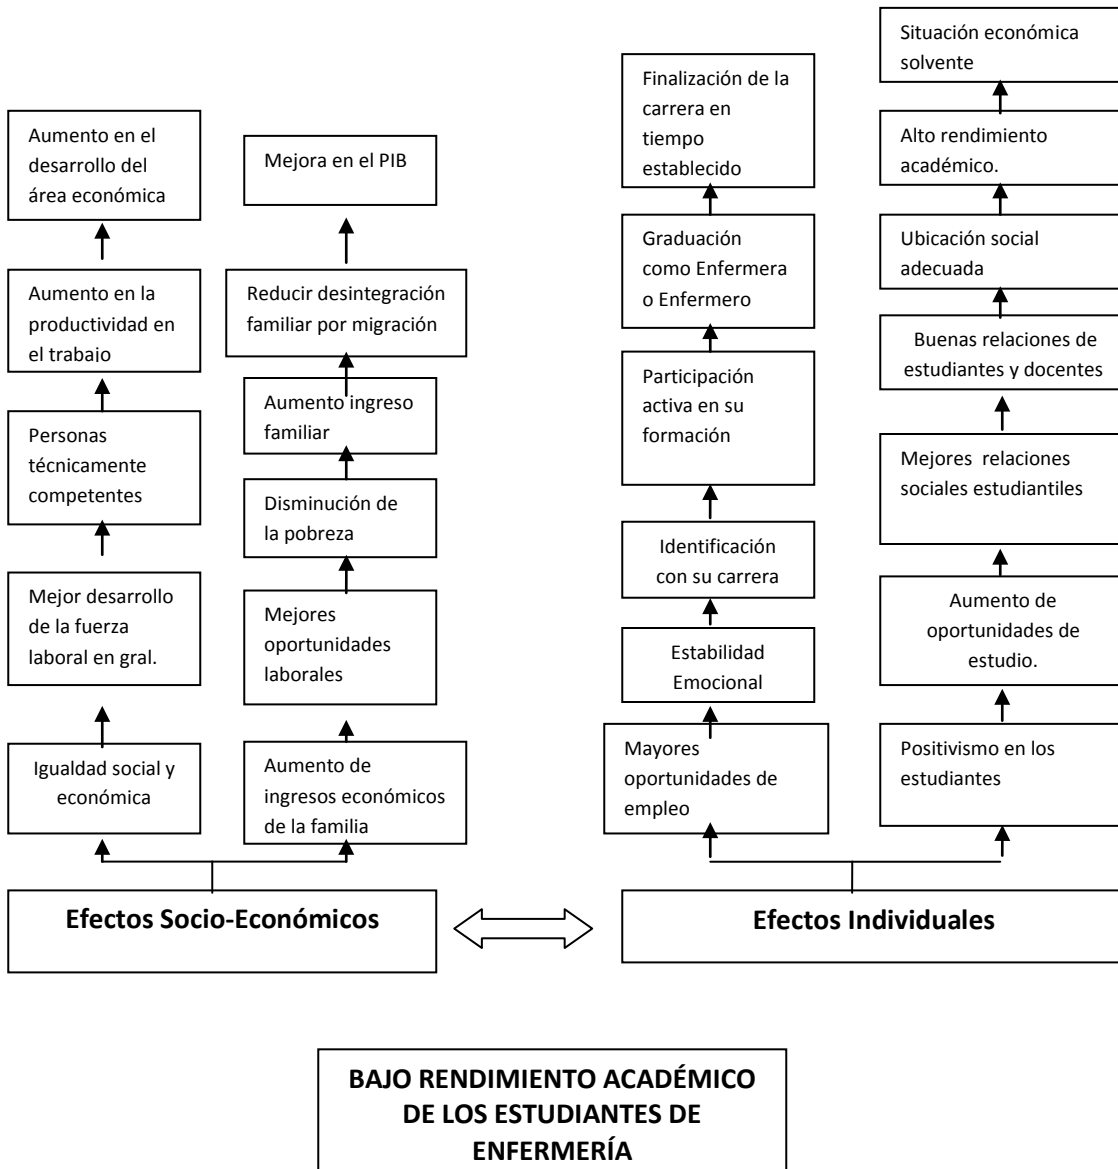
Aumento en el desarrollo del área económica

Aumento en la productividad en el trabajo

Personas técnicamente competentes

Mejor desarrollo de la fuerza laboral en gral.

Igualdad social y económica

Mejora en el PIB

Reducir desintegración familiar por migración

Aumento ingreso familiar

Disminución de la pobreza

Mejores oportunidades laborales

Aumento de ingresos económicos de la familia

Finalización de la carrera en tiempo establecido

Graduación como Enfermera o Enfermero

Participación activa en su formación

Identificación con su carrera

Estabilidad Emocional

Mayores oportunidades de empleo

Situación económica solvente

Alto rendimiento académico.

Ubicación social adecuada

Buenas relaciones de estudiantes y docentes

Mejores relaciones sociales estudiantiles

Aumento de oportunidades de estudio.

Positivismo en los estudiantes

Efectos Socio-Económicos

Efectos Individuales

BAJO RENDIMIENTO ACADÉMICO DE LOS ESTUDIANTES DE ENFERMERÍA